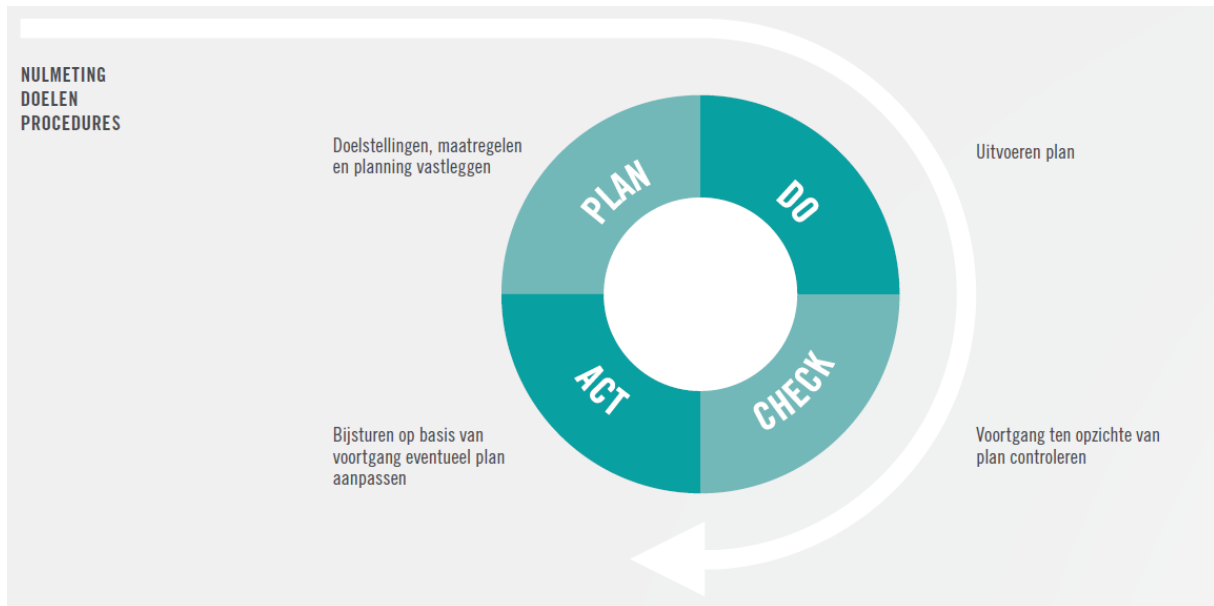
NULMETING
DOELEN
PROCEDURES

Doelstellingen, maatregelen en planning vastleggen

PLAN

DO

Uitvoeren plan

ACT

CHECK

Bijsturen op basis van voortgang eventueel plan aanpassen

Voortgang ten opzichte van plan controleren